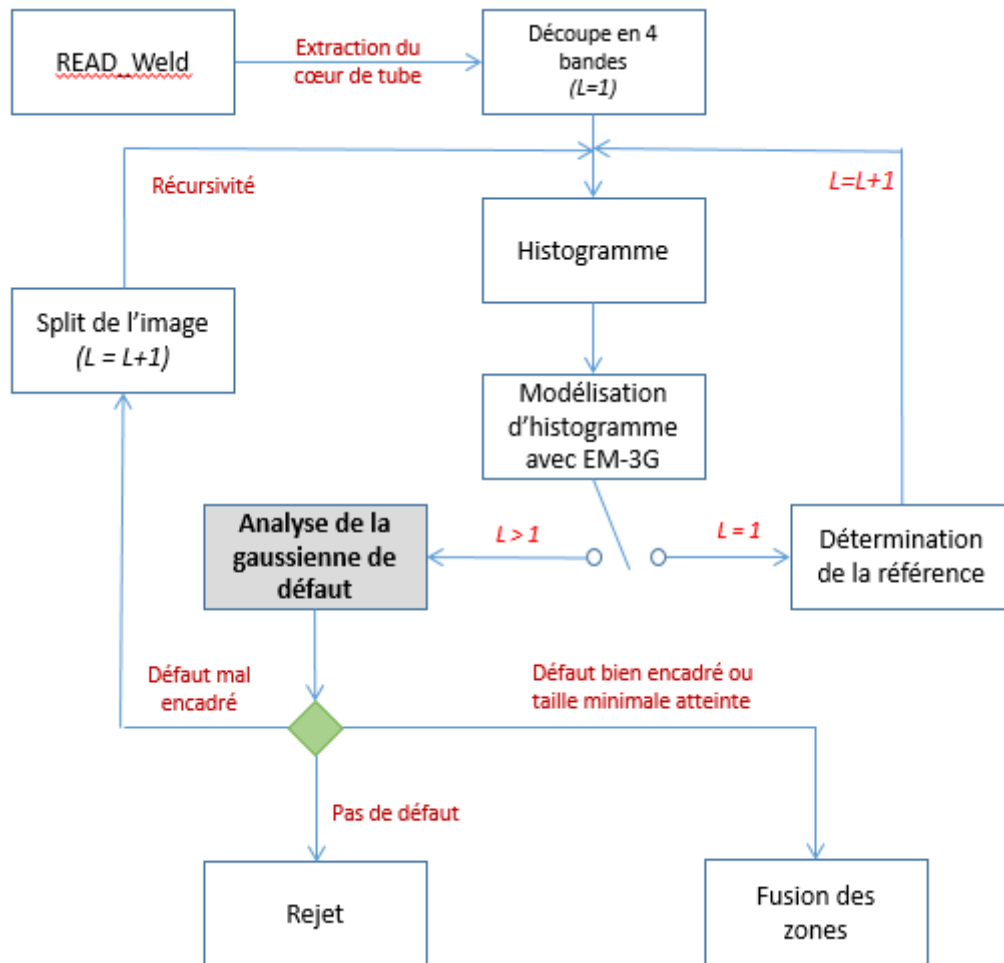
READ_Weld

Extraction du cœur de tube

Découpe en 4 bandes
(L=1)

Récursivité

L=L+1

Histogramme

Split de l'image
(L = L+1)

Modélisation d'histogramme avec EM-3G

Analyse de la gaussienne de défaut

L > 1

L = 1

Détermination de la référence

Défaut mal encadré

Défaut bien encadré ou taille minimale atteinte

Pas de défaut

Rejet

Fusion des zones